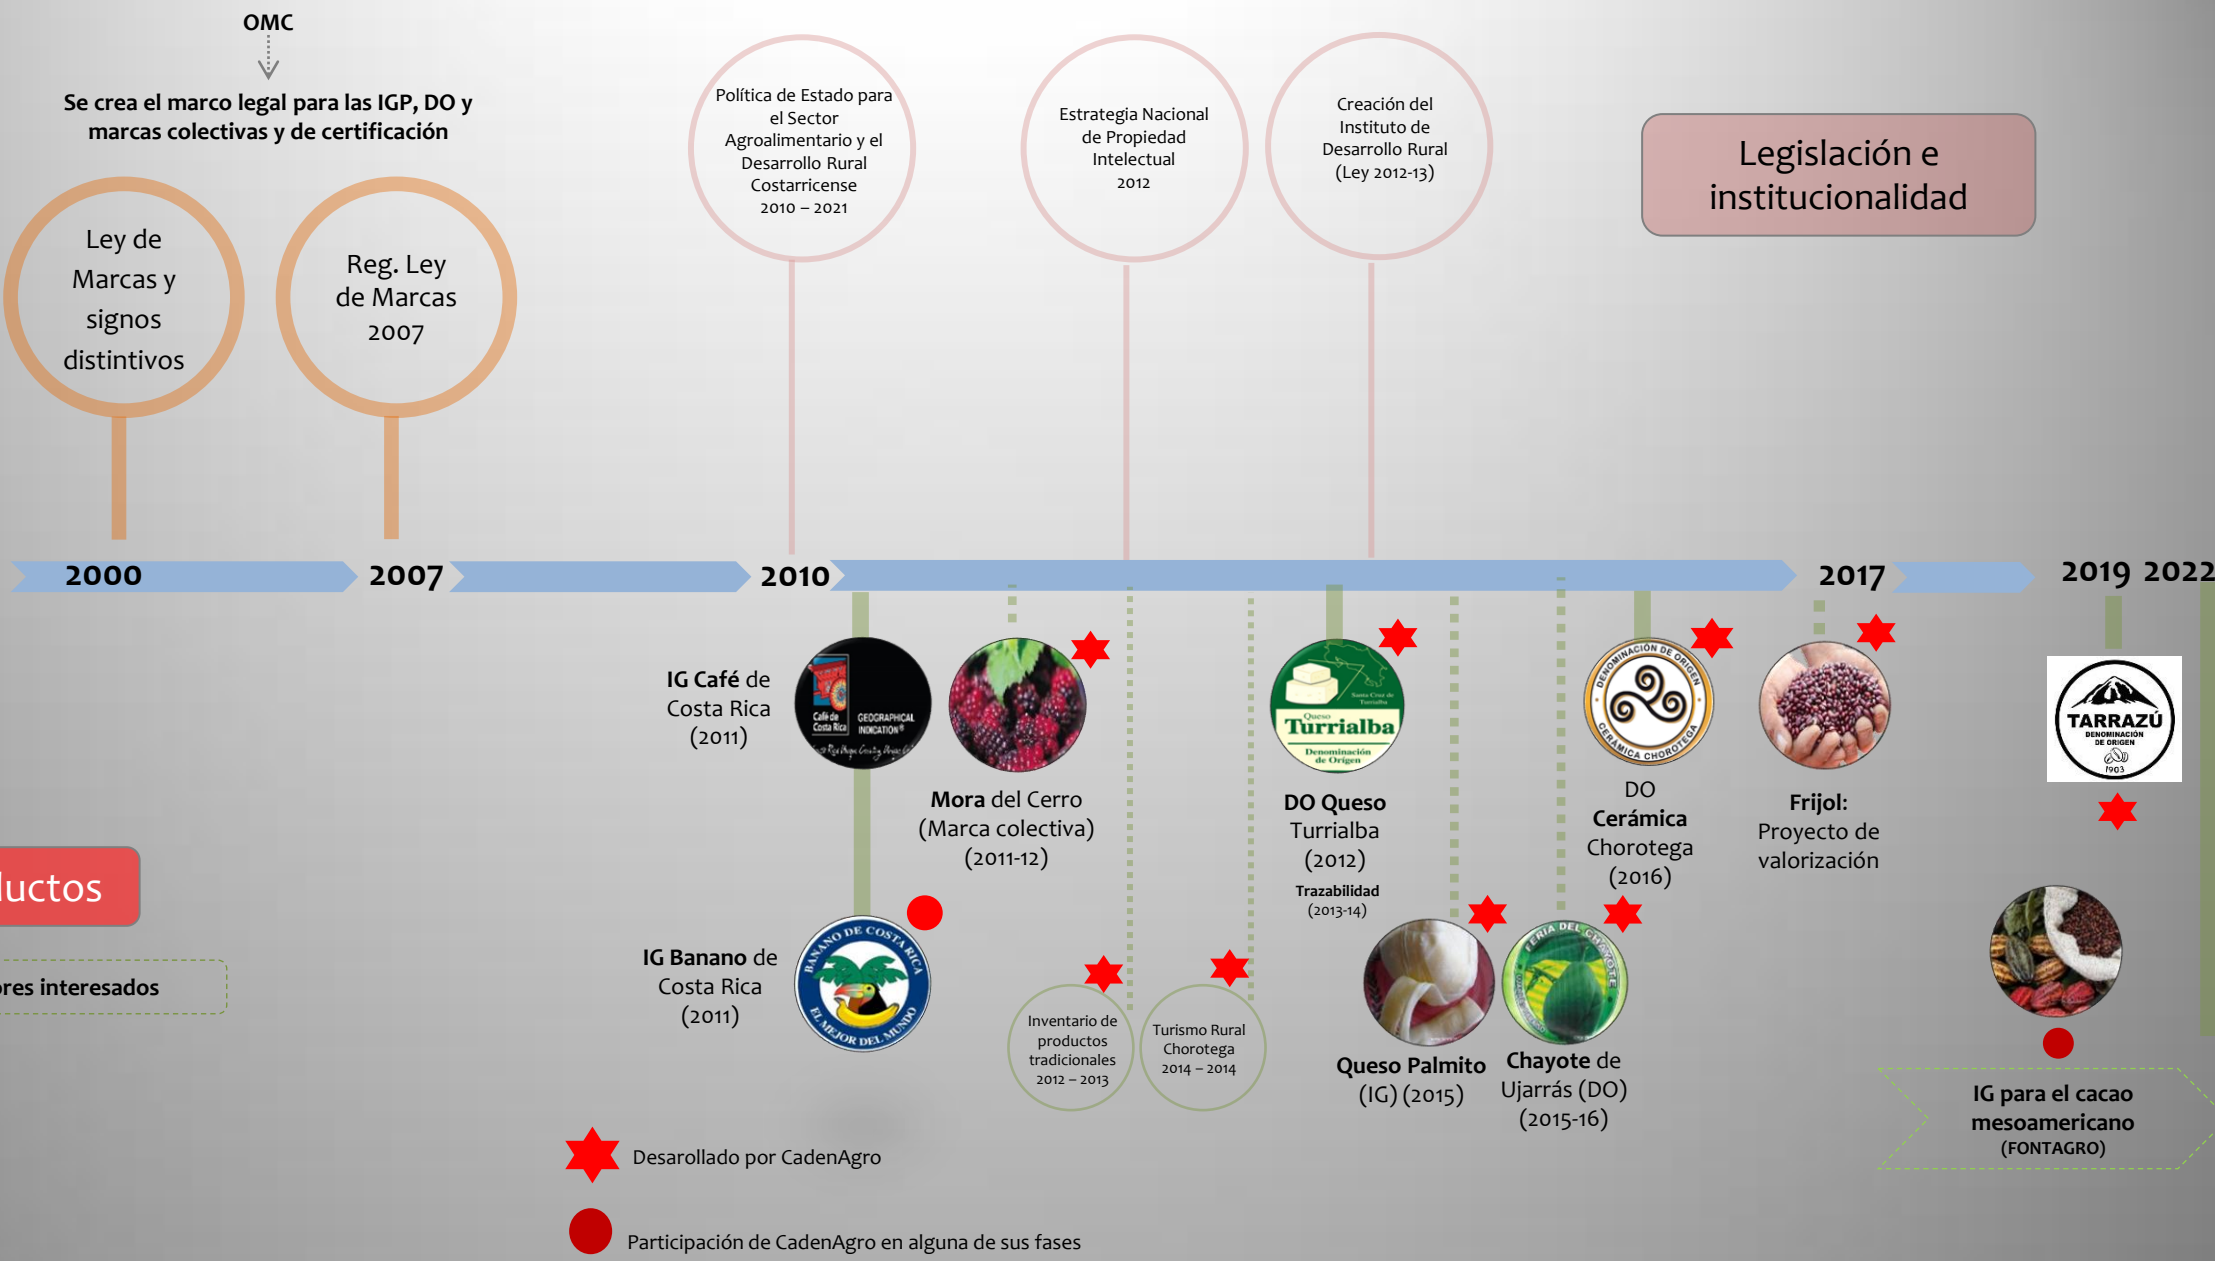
OMC

Se crea el marco legal para las IGP, DO y marcas colectivas y de certificación

Ley de Marcas y signos distintivos

Reg. Ley de Marcas 2007

Política de Estado para el Sector Agroalimentario y el Desarrollo Rural Costarricense 2010 – 2021

Estrategia Nacional de Propiedad Intelectual 2012

Creación del Instituto de Desarrollo Rural (Ley 2012-13)

Legislación e institucionalidad

2000 2007 2010 2017 2019 2022

IG Café de Costa Rica (2011)

Café de Costa Rica GEOGRAPHICAL INDICATION

Mora del Cerro (Marca colectiva) (2011-12)

DO Queso Turrialba (2012)

Queso Turrialba Denominación de Origen

Trazabilidad (2013-14)

DENOMINACIÓN DE ORIGEN CERÁMICA CHOROTEGA

DO Cerámica Chorotega (2016)

Frijol: Proyecto de valorización

TARRAZÚ DENOMINACIÓN DE ORIGEN 1903

luctos

res interesados

IG Banano de Costa Rica (2011)

BANANO DE COSTA RICA EL MEJOR DEL MUNDO

Inventario de productos tradicionales 2012 – 2013

Turismo Rural Chorotega 2014 – 2014

Queso Palmito (IG) (2015)

FERIA DEL CHAYOTE

Chayote de Ujarrás (DO) (2015-16)

IG para el cacao mesoamericano (FONTAGRO)

Desarollado por CadenAgro

Participación de CadenAgro en alguna de sus fases